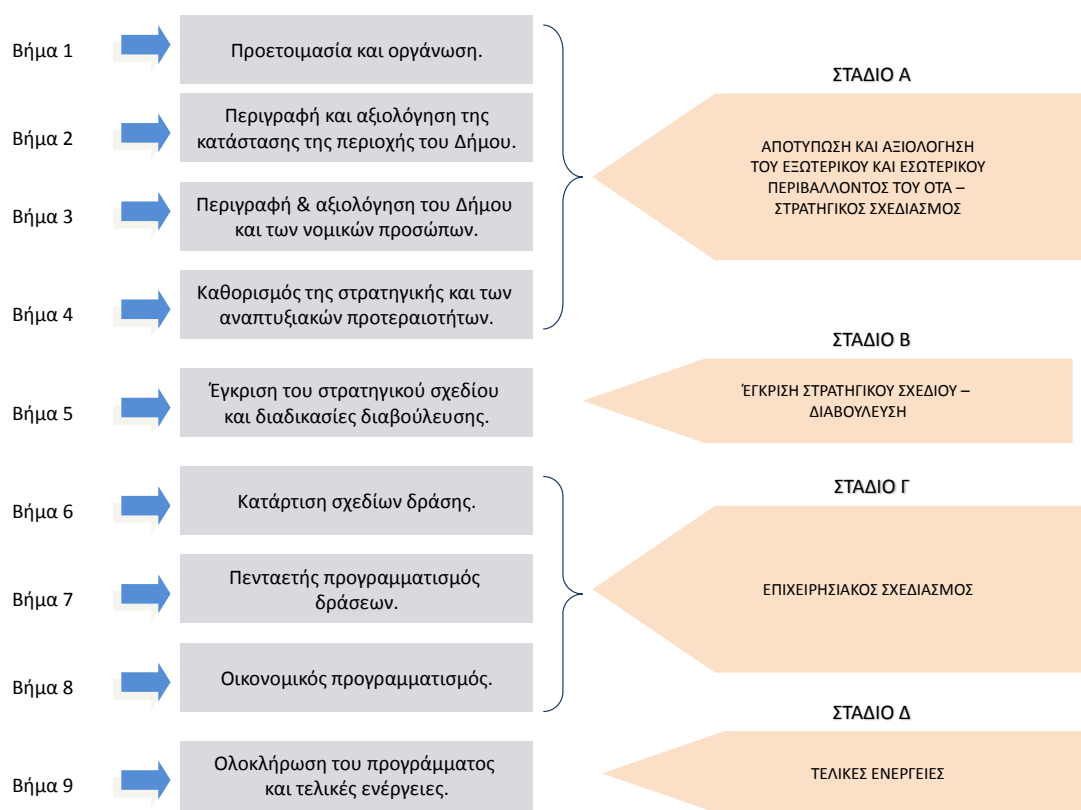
Βήμα 1
Προετοιμασία και οργάνωση.

Βήμα 2
Περιγραφή και αξιολόγηση της κατάστασης της περιοχής του Δήμου.

Βήμα 3
Περιγραφή & αξιολόγηση του Δήμου και των νομικών προσώπων.

Βήμα 4
Καθορισμός της στρατηγικής και των αναπτυξιακών προτεραιοτήτων.

ΣΤΑΔΙΟ Α

ΑΠΟΤΥΠΩΣΗ ΚΑΙ ΑΞΙΟΛΟΓΗΣΗ ΤΟΥ ΕΞΩΤΕΡΙΚΟΥ ΚΑΙ ΕΣΩΤΕΡΙΚΟΥ ΠΕΡΙΒΑΛΛΟΝΤΟΣ ΤΟΥ ΟΤΑ – ΣΤΡΑΤΗΓΙΚΟΣ ΣΧΕΔΙΑΣΜΟΣ

Βήμα 5
Έγκριση του στρατηγικού σχεδίου και διαδικασίες διαβούλευσης.

ΣΤΑΔΙΟ Β

ΈΓΚΡΙΣΗ ΣΤΡΑΤΗΓΙΚΟΥ ΣΧΕΔΙΟΥ – ΔΙΑΒΟΥΛΕΥΣΗ

Βήμα 6
Κατάρτιση σχεδίων δράσης.

Βήμα 7
Πενταετής προγραμματισμός δράσεων.

Βήμα 8
Οικονομικός προγραμματισμός.

ΣΤΑΔΙΟ Γ

ΕΠΙΧΕΙΡΗΣΙΑΚΟΣ ΣΧΕΔΙΑΣΜΟΣ

ΣΤΑΔΙΟ Δ

Βήμα 9
Ολοκλήρωση του προγράμματος και τελικές ενέργειες.

ΤΕΛΙΚΕΣ ΕΝΕΡΓΕΙΕΣ